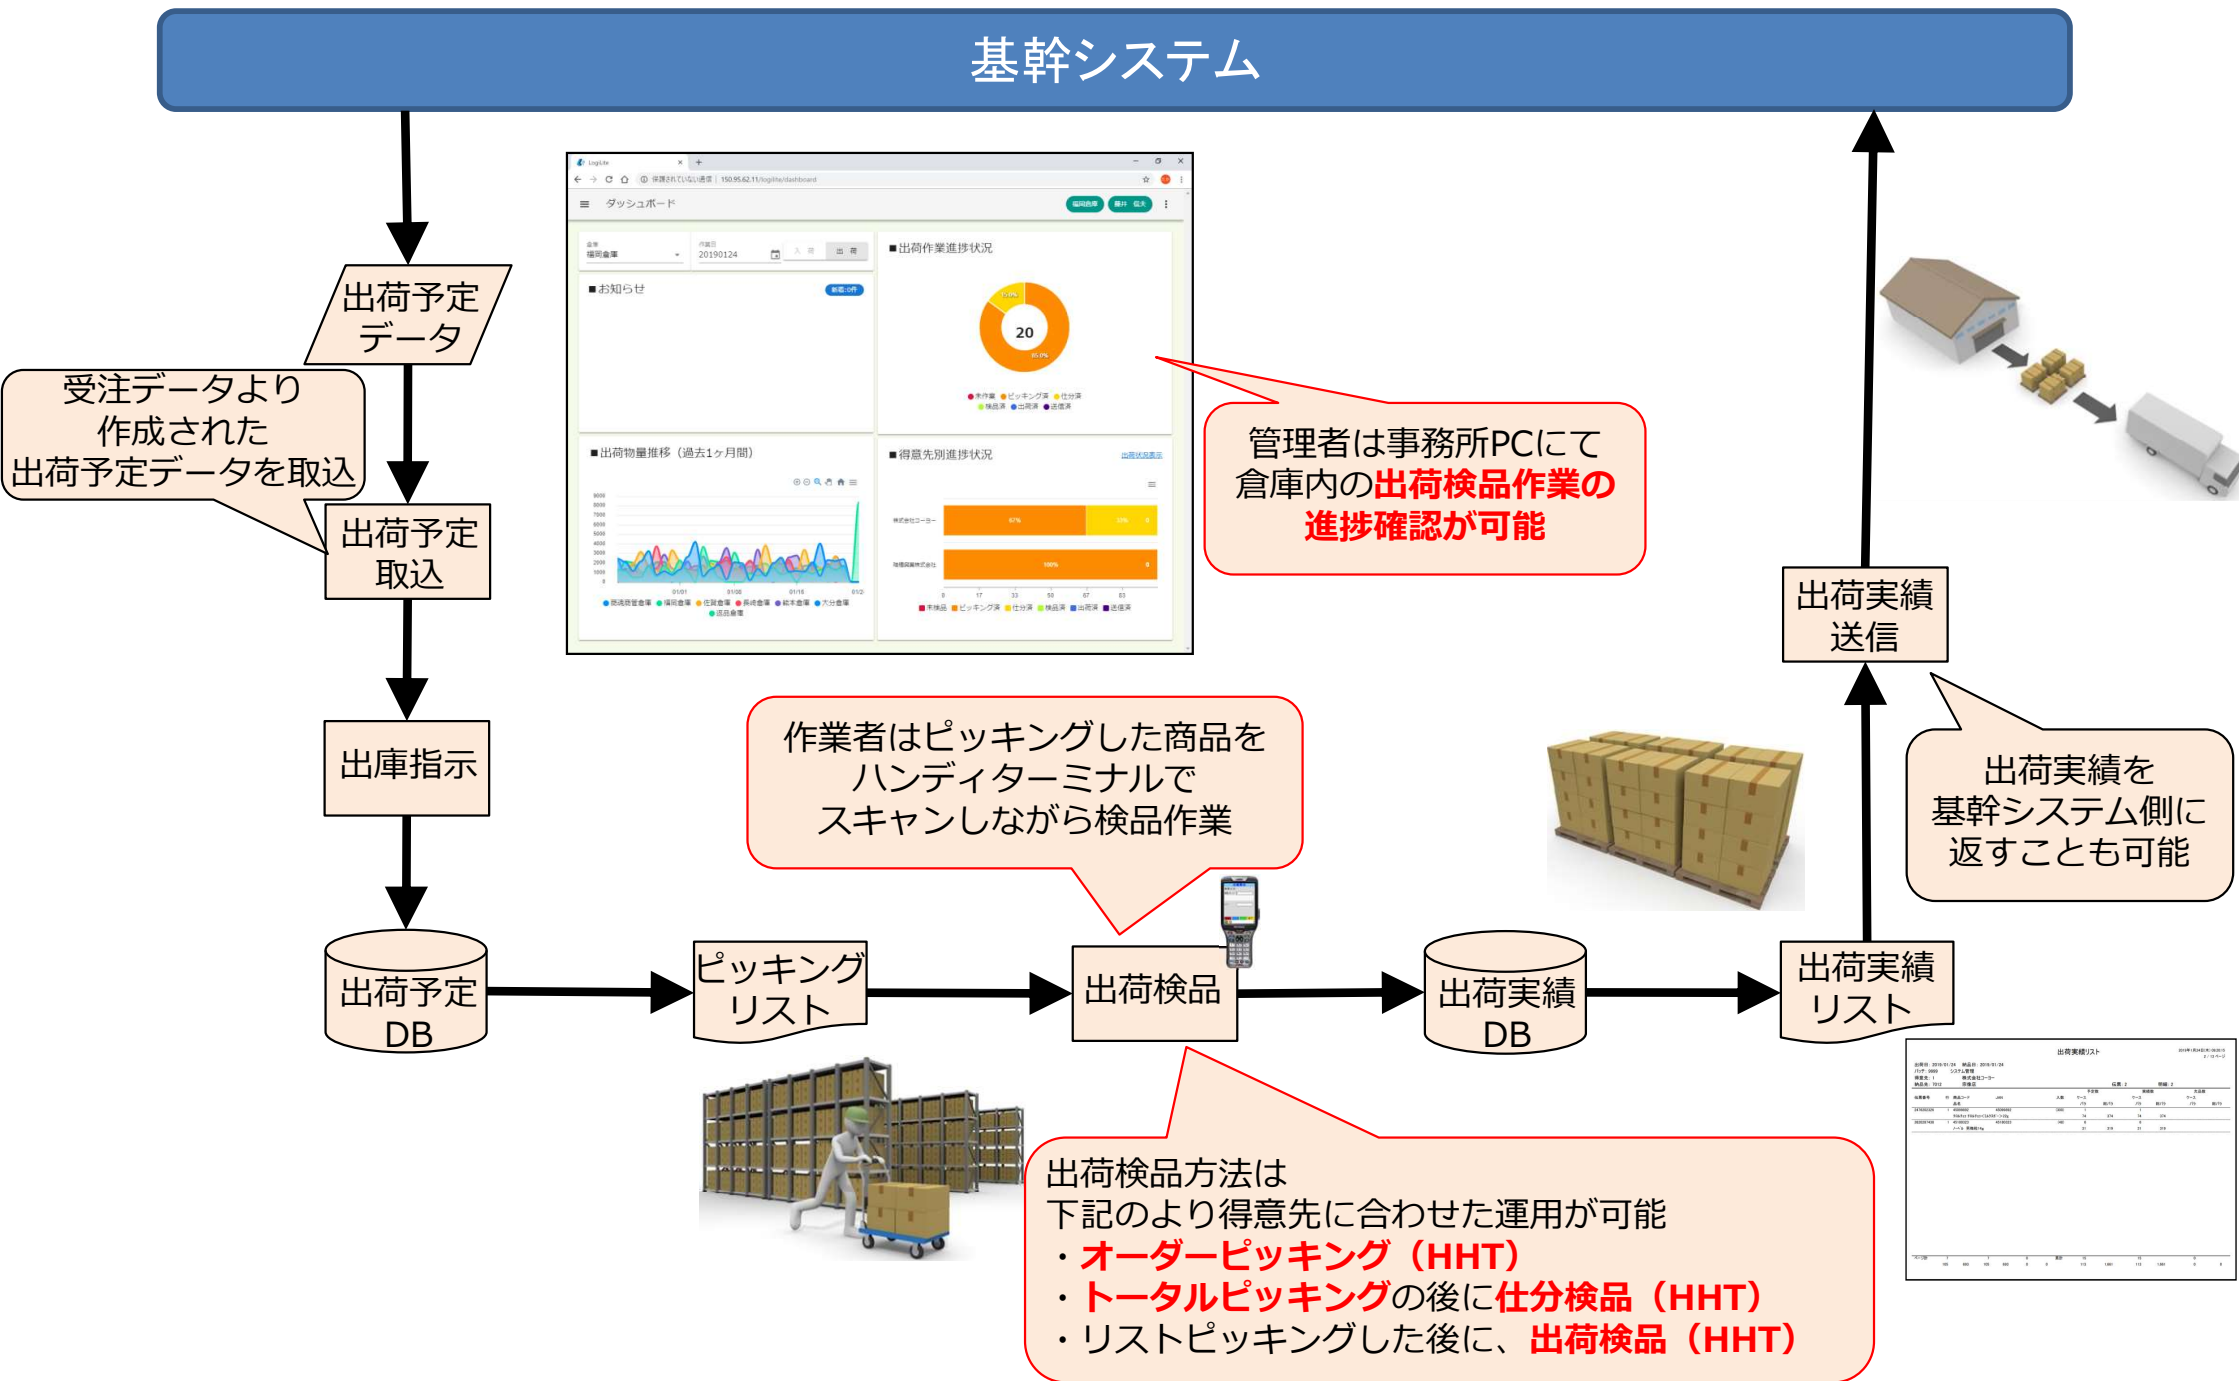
基幹システム

出荷予定データ

受注データより作成された出荷予定データを取込

出荷予定取込

出庫指示

出荷予定DB

ダッシュボード

■お知らせ

■出荷作業進捗状況

20

■出荷物量推移（過去1ヶ月間）

■得意先別進捗状況

管理者は事務所PCにて倉庫内の出荷検品作業の進捗確認が可能

出荷実績送信

出荷実績を基幹システム側に返すことも可能

作業者はピッキングした商品をハンディターミナルでスキャンしながら検品作業

ピッキングリスト

出荷検品

出荷実績DB

出荷実績リスト

出荷検品方法は
下記のより得意先に合わせた運用が可能
・オーダーピッキング（HHT）
・トータルピッキングの後に仕分検品（HHT）
・リストピッキングした後に、出荷検品（HHT）

出荷実績リスト